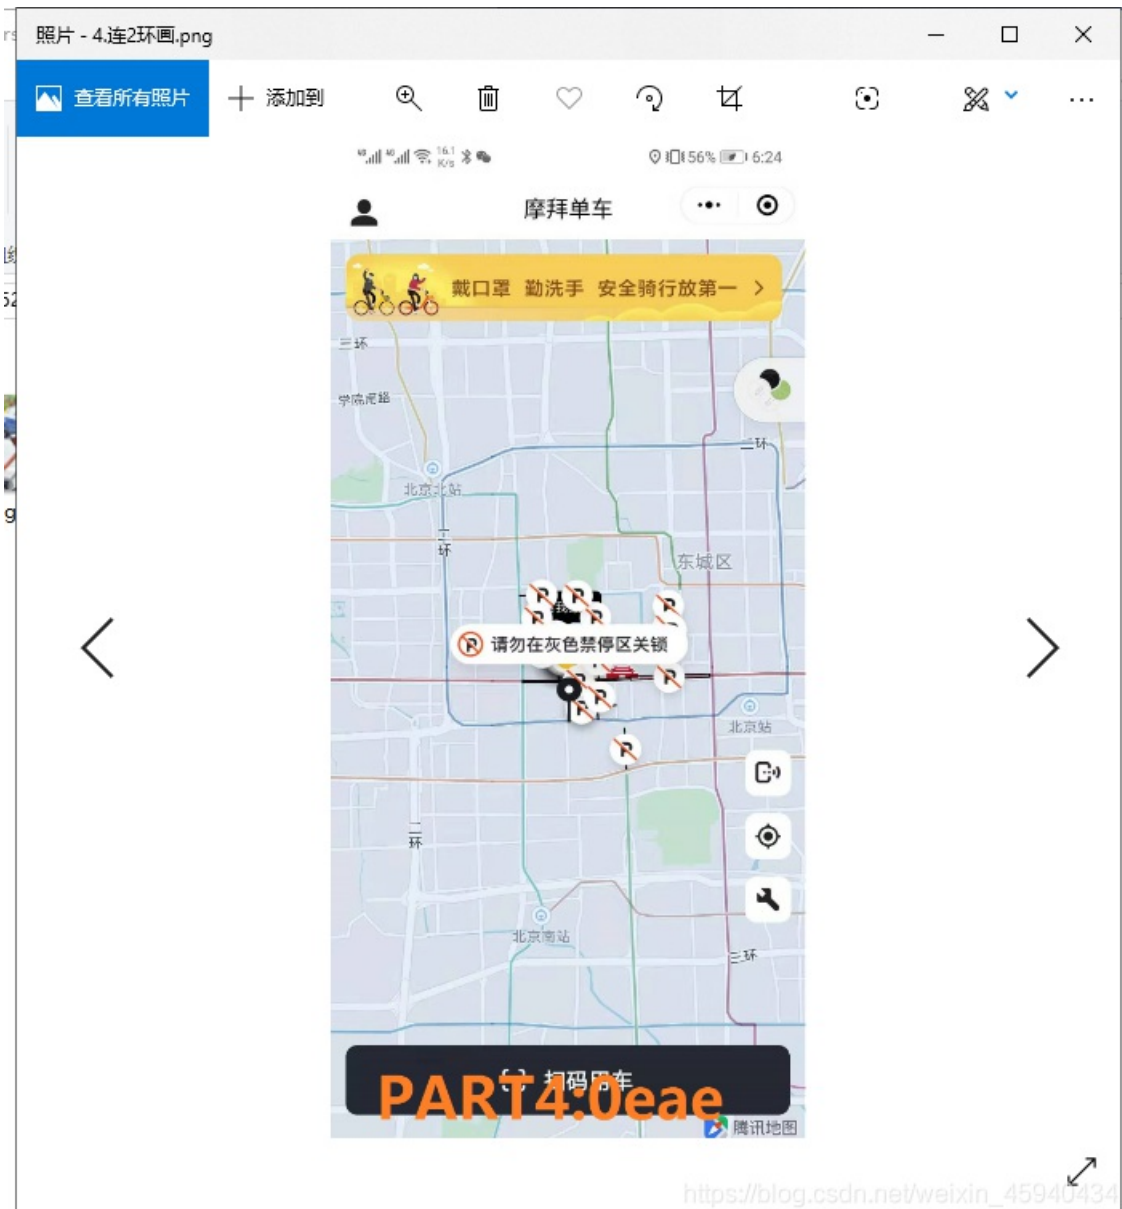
照片 - 4.连2环画.png

查看所有照片
添加到

56% 6:24

摩拜单车

戴口罩 勤洗手 安全骑行放第一 >

三环
学院路
北京北站
二环
东城区
请勿在灰色禁停区关锁
北京站
二环
北京南站
三环

扫码用车
PART4:0eae
腾讯地图

https://blog.csdn.net/weixin_45940434